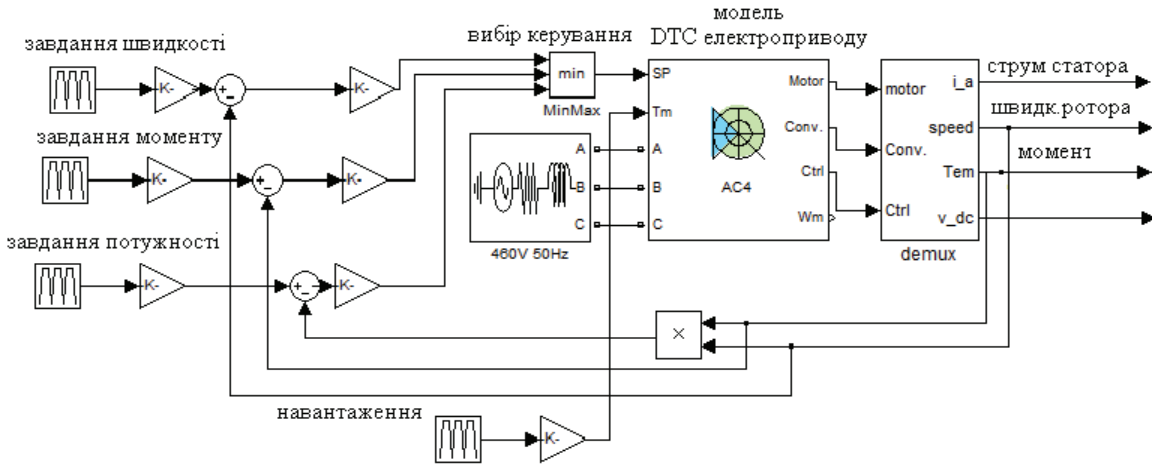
модель
вибір керування DTC електроприводу
завдання швидкості
-K-
+
-
-K-
min
MinMax
SP
Tm
Motor
Conv.
Ctrl
Wm
AC4
motor
Conv.
Ctrl
i_a
speed
Tem
v_dc
demux
струм статора
швидк.ротора
момент
завдання моменту
-K-
+
-
-K-
A
B
C
A
B
C
460V 50Hz
завдання потужності
-K-
+
-
-K-
×
навантаження
-K-